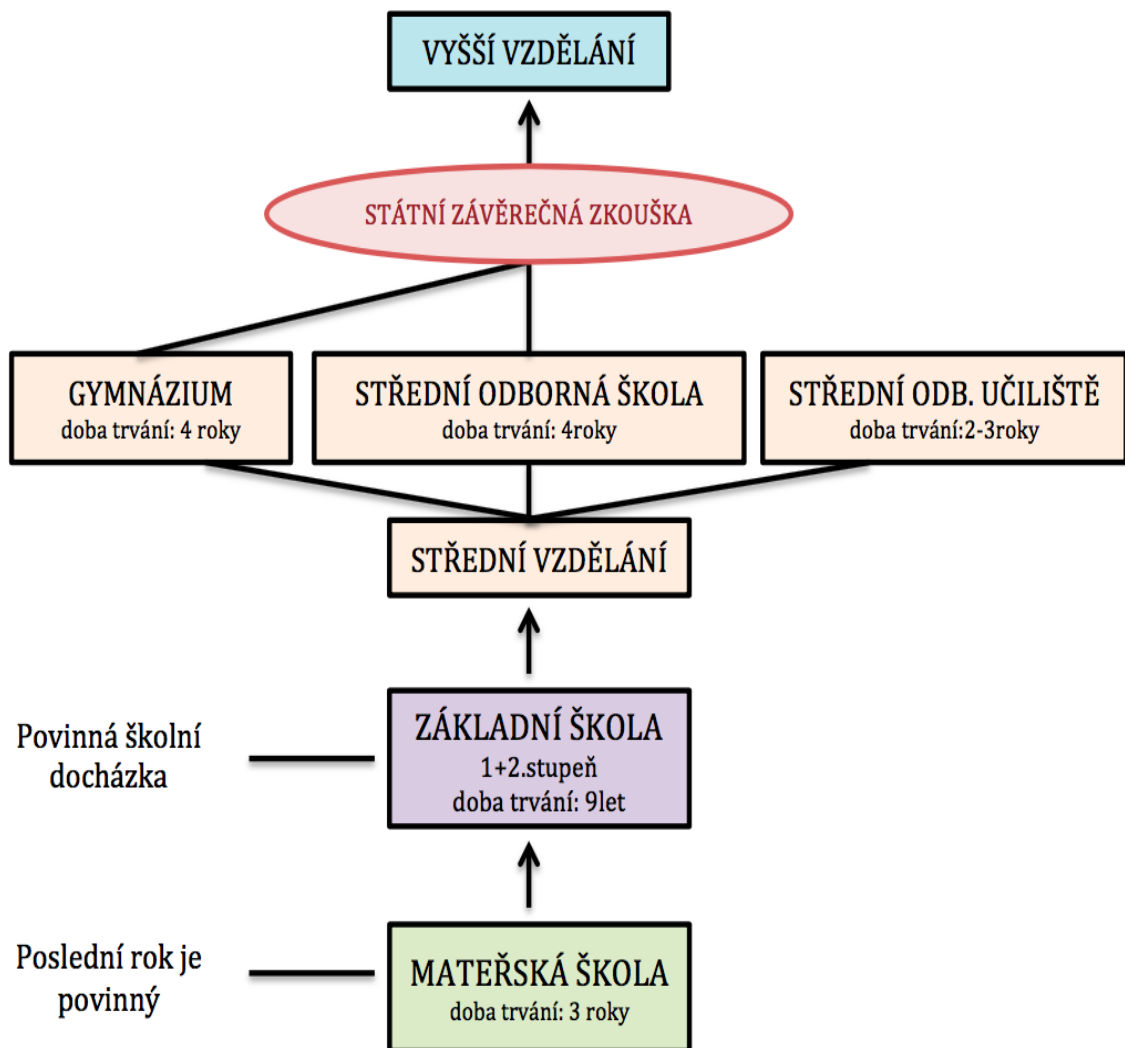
VYŠŠÍ VZDĚLÁNÍ

STÁTNÍ ZÁVĚREČNÁ ZKOUŠKA

GYMNÁZIUM
doba trvání: 4 roky

STŘEDNÍ ODBORNÁ ŠKOLA
doba trvání: 4roky

STŘEDNÍ ODB. UČILIŠTĚ
doba trvání:2-3roky

STŘEDNÍ VZDĚLÁNÍ

Povinná školní docházka

ZÁKLADNÍ ŠKOLA
1+2.stupeň
doba trvání: 9let

Poslední rok je povinný

MATEŘSKÁ ŠKOLA
doba trvání: 3 roky